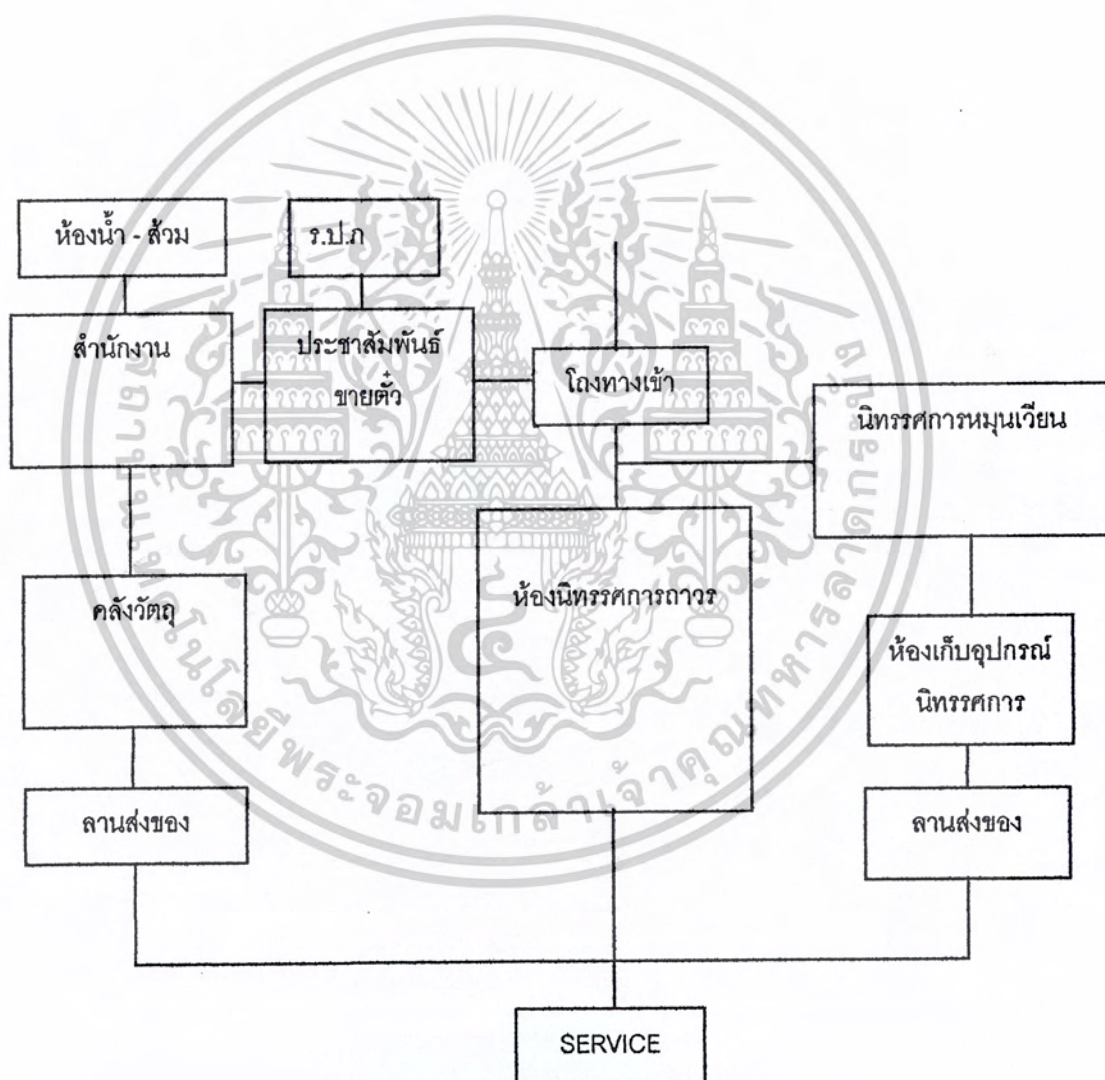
ห้องน้ำ - ส้วม

ร.ป.ภ

สำนักงาน

ประชาสัมพันธ์ ขายตั๋ว

โถงทางเข้า

นิทรรศการหมุนเวียน

คลังวัตถุ

ห้องนิทรรศการถาวร

ห้องเก็บอุปกรณ์ นิทรรศการ

ลานส่งของ

ลานส่งของ

SERVICE

มหาวิทยาลัยเทคโนโลยีพระจอมเกล้าเจ้าคุณทหารลาดกระบัง